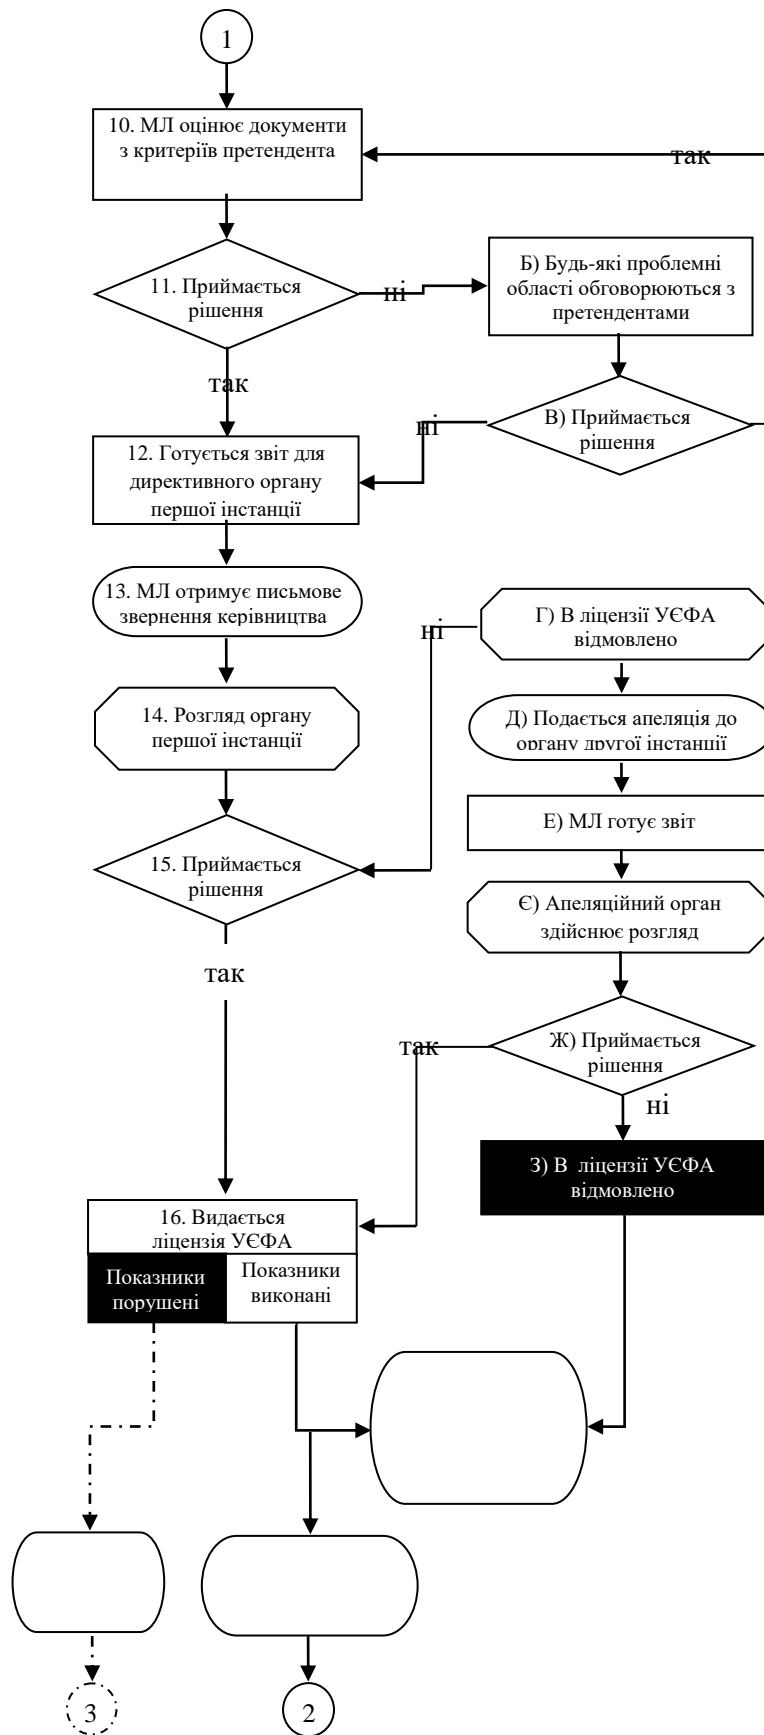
1

10. МЛ оцінює документи з критеріїв претендента

так

11. Приймається рішення

ні

Б) Будь-які проблемні області обговорюються з претендентами

так

ні

В) Приймається рішення

12. Готується звіт для директивного органу першої інстанції

13. МЛ отримує письмове звернення керівництва

ні

Г) В ліцензії УЄФА відмовлено

14. Розгляд органу першої інстанції

Д) Подається апеляція до органу другої інстанції

Е) МЛ готує звіт

15. Приймається рішення

Є) Апеляційний орган здійснює розгляд

так

так

Ж) Приймається рішення

ні

З) В ліцензії УЄФА відмовлено

16. Видається ліцензія УЄФА

Показники порушені

Показники виконані

3

2